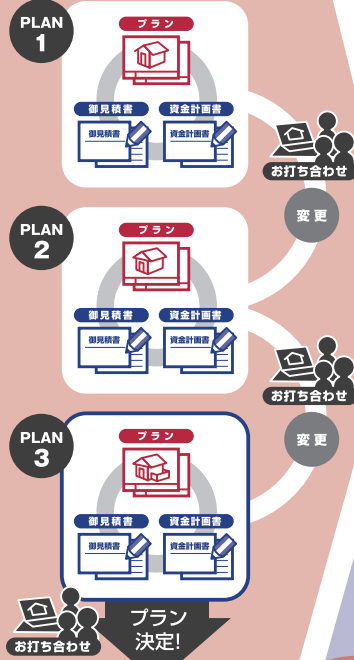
PLAN
1

プラン

御見積書
御見積書

資金計画書
資金計画書

お打ち合わせ

変更

PLAN
2

プラン

御見積書
御見積書

資金計画書
資金計画書

お打ち合わせ

変更

PLAN
3

プラン

御見積書
御見積書

資金計画書
資金計画書

お打ち合わせ

プラン
決定!